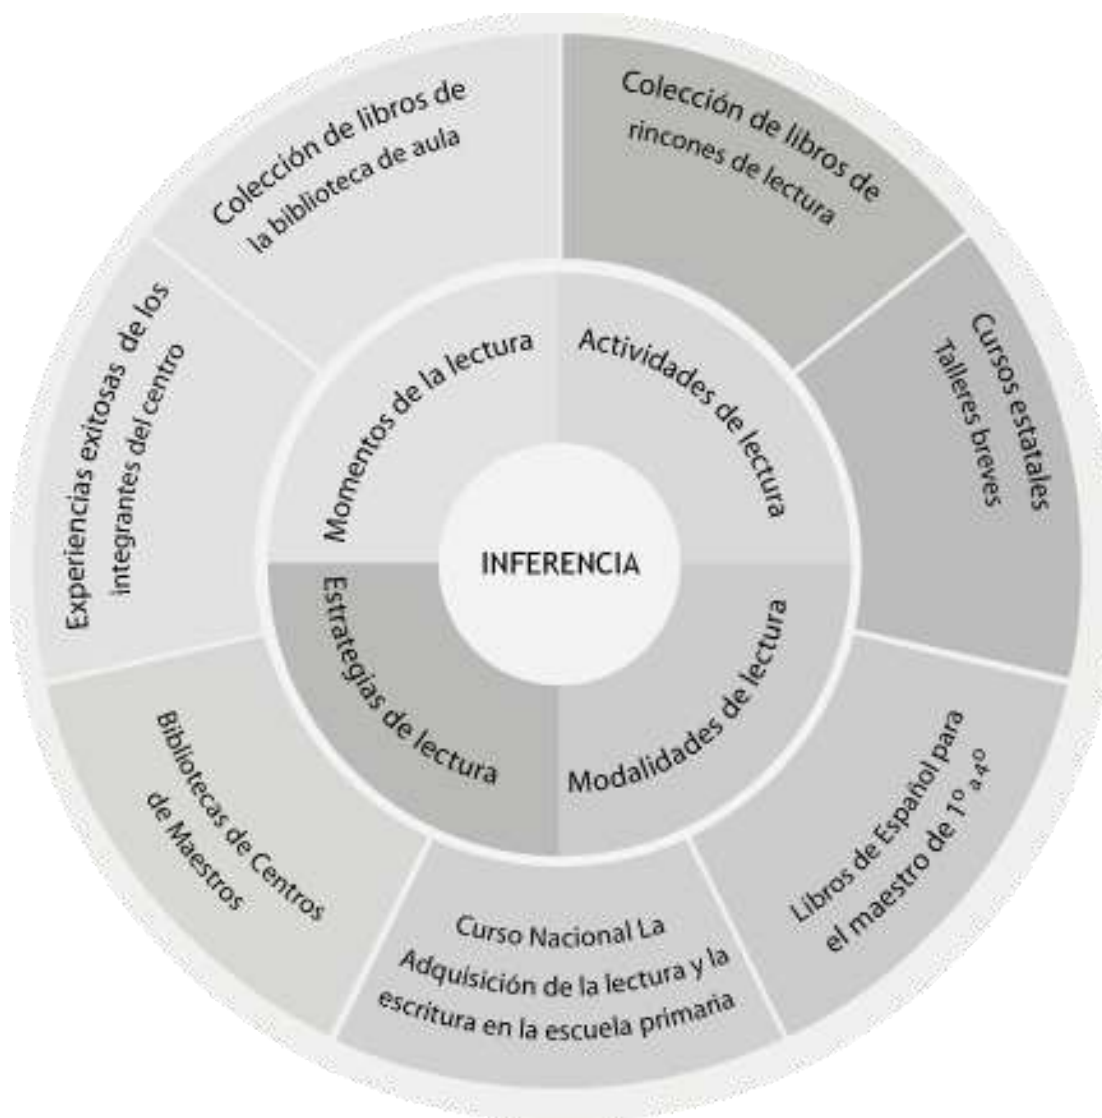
Colección de libros de la biblioteca de aula

Colección de libros de rincones de lectura

Cursos estatales
Talleres breves

Libros de Español para el maestro de 1º a 4º

Curso Nacional La Adquisición de la lectura y la escritura en la escuela primaria

Bibliotecas de Centros de Maestros

Experiencias exitosas de los integrantes del centro

Momentos de la lectura

Actividades de lectura

Modalidades de lectura

Estrategias de lectura

INFERENCIA